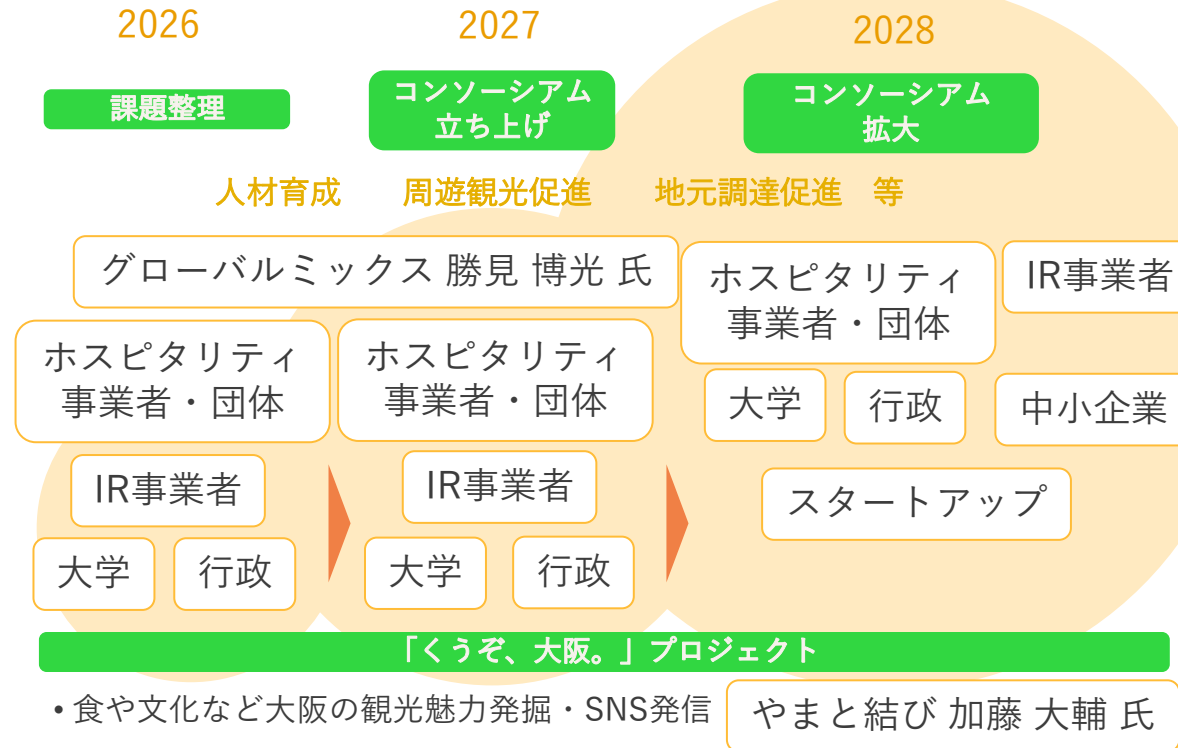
2026

2027

2028

課題整理

コンソーシアム
立ち上げ

コンソーシアム
拡大

人材育成　周遊観光促進　地元調達促進　等

グローバルミックス 勝見 博光 氏

ホスピタリティ
事業者・団体

IR事業者

大学

行政

ホスピタリティ
事業者・団体

IR事業者

大学

行政

ホスピタリティ
事業者・団体

IR事業者

大学

行政

中小企業

スタートアップ

「くうぞ、大阪。」プロジェクト

• 食や文化など大阪の観光魅力発掘・SNS発信

やまと結び 加藤 大輔 氏